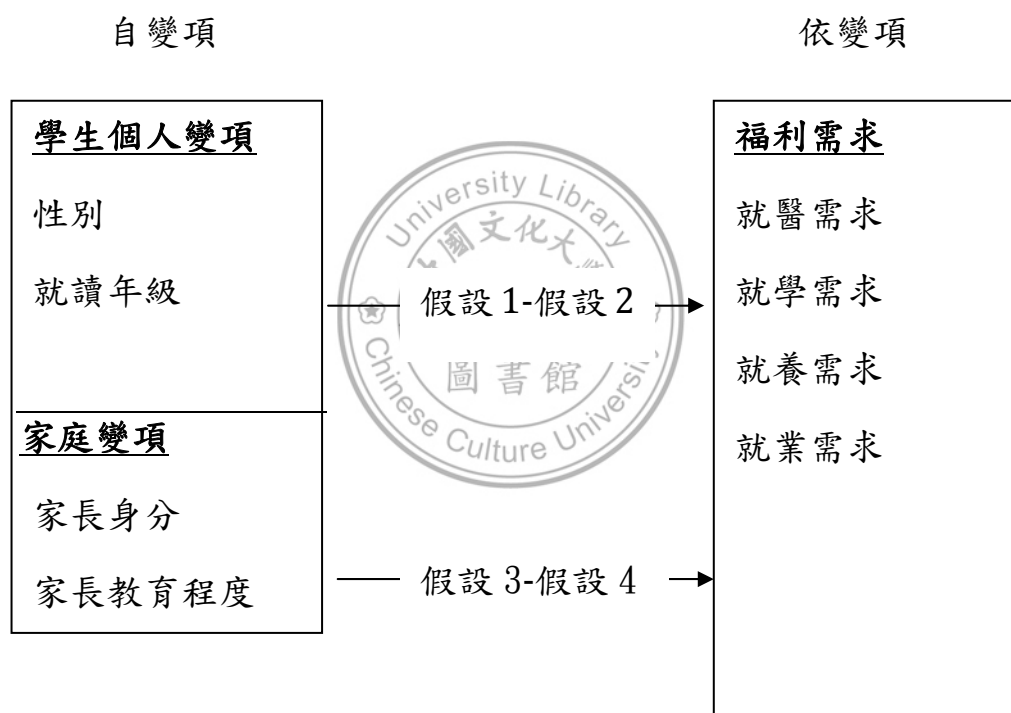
自變項

依變項

學生個人變項

性別

就讀年級

家庭變項

家長身分

家長教育程度

假設 1-假設 2

假設 3-假設 4

福利需求

就醫需求

就學需求

就養需求

就業需求

University Library
中國文化大學
圖書館
Chinese Culture University